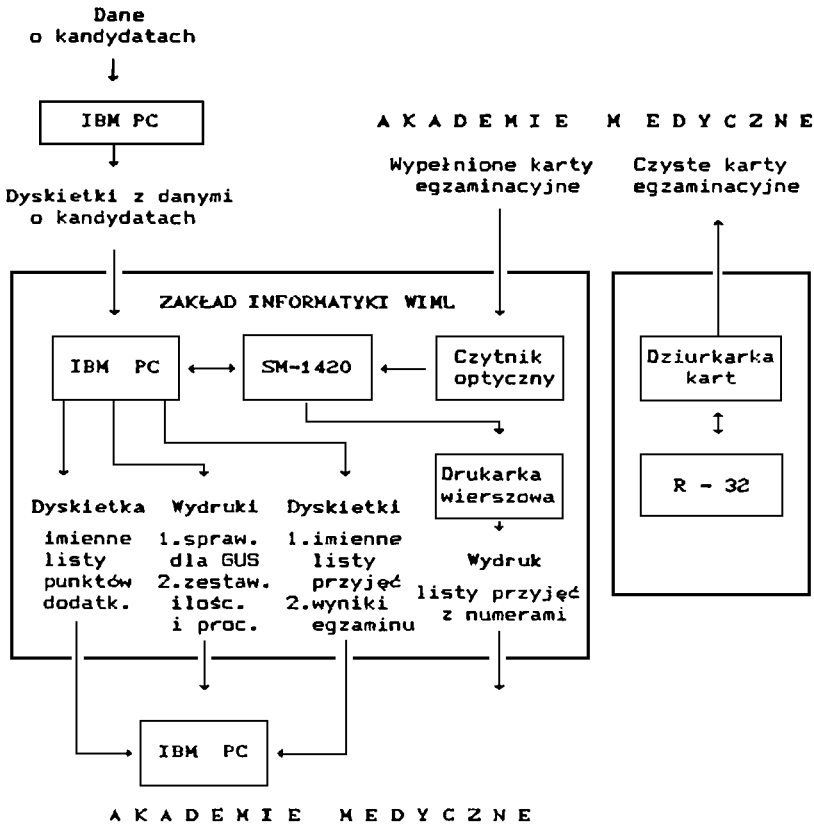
Dane
o kandydatach

IBM PC

Dyskietki z danymi
o kandydatach

A K A D E M I E   M E D Y C Z N E

Wypełnione karty
egzaminacyjne

Czyste karty
egzaminacyjne

ZAKŁAD INFORMATYKI WIML

IBM PC

SM-1420

Czytnik
optyczny

Dziurkarka
kart

R - 32

Drukarka
wierszowa

Dyskietka
imienne
listy
punktów
dodatk.

Wydruki
1.spraw.
dla GUS
2.zestaw.
ilośc.
i proc.

Dyskietki
1.imienne
listy
przyjęć
2.wyniki
egzaminu

Wydruk
listy przyjęć
z numerami

IBM PC

A K A D E M I E   M E D Y C Z N E